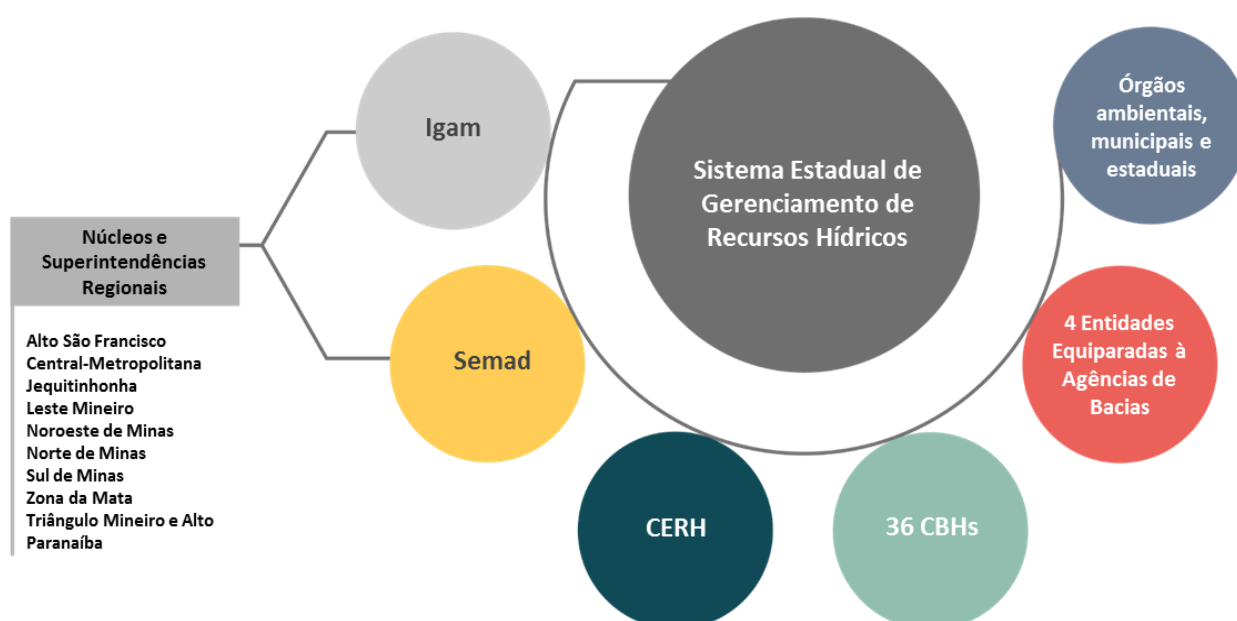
Núcleos e Superintendências Regionais

Alto São Francisco
Central-Metropolitana
Jequitinhonha
Leste Mineiro
Noroeste de Minas
Norte de Minas
Sul de Minas
Zona da Mata
Triângulo Mineiro e Alto Paranaíba

Igam

Semad

Sistema Estadual de Gerenciamento de Recursos Hídricos

Órgãos ambientais, municipais e estaduais

4 Entidades Equiparadas à Agências de Bacias

CERH

36 CBHs